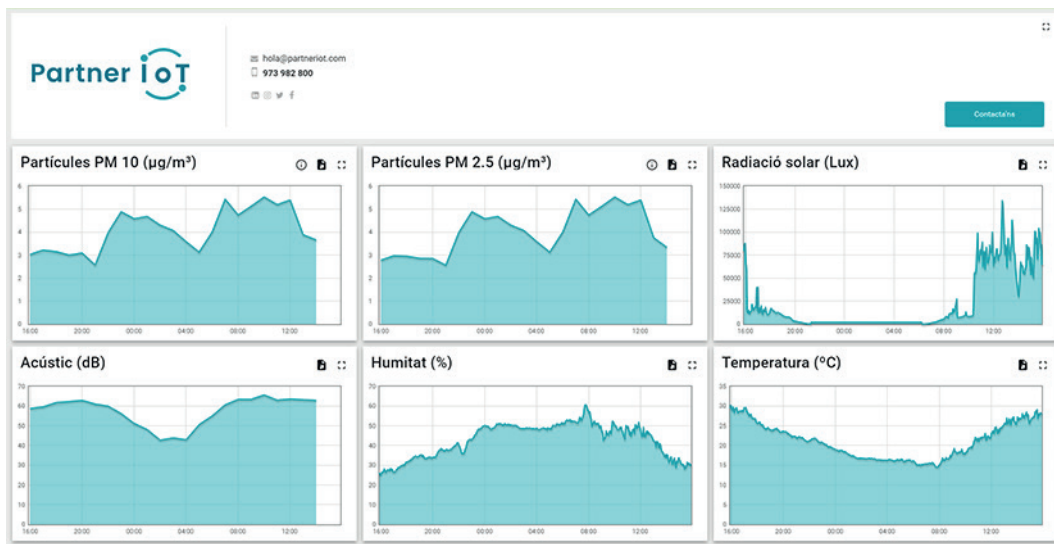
Partner IoT

hola@partneriot.com
973 982 800

Contacta'ns

Partícules PM 10 (µg/m³)

6
5
4
3
2
1
0
16:00 20:00 00:00 04:00 08:00 12:00

Partícules PM 2.5 (µg/m³)

6
5
4
3
2
1
0
16:00 20:00 00:00 04:00 08:00 12:00

Radiació solar (Lux)

150000
125000
100000
75000
50000
25000
0
16:00 20:00 00:00 04:00 08:00 12:00

Acústic (dB)

70
60
50
40
30
20
10
0
16:00 20:00 00:00 04:00 08:00 12:00

Humitat (%)

70
60
50
40
30
20
10
0
16:00 20:00 00:00 04:00 08:00 12:00

Temperatura (ºC)

35
30
25
20
15
10
5
0
16:00 20:00 00:00 04:00 08:00 12:00